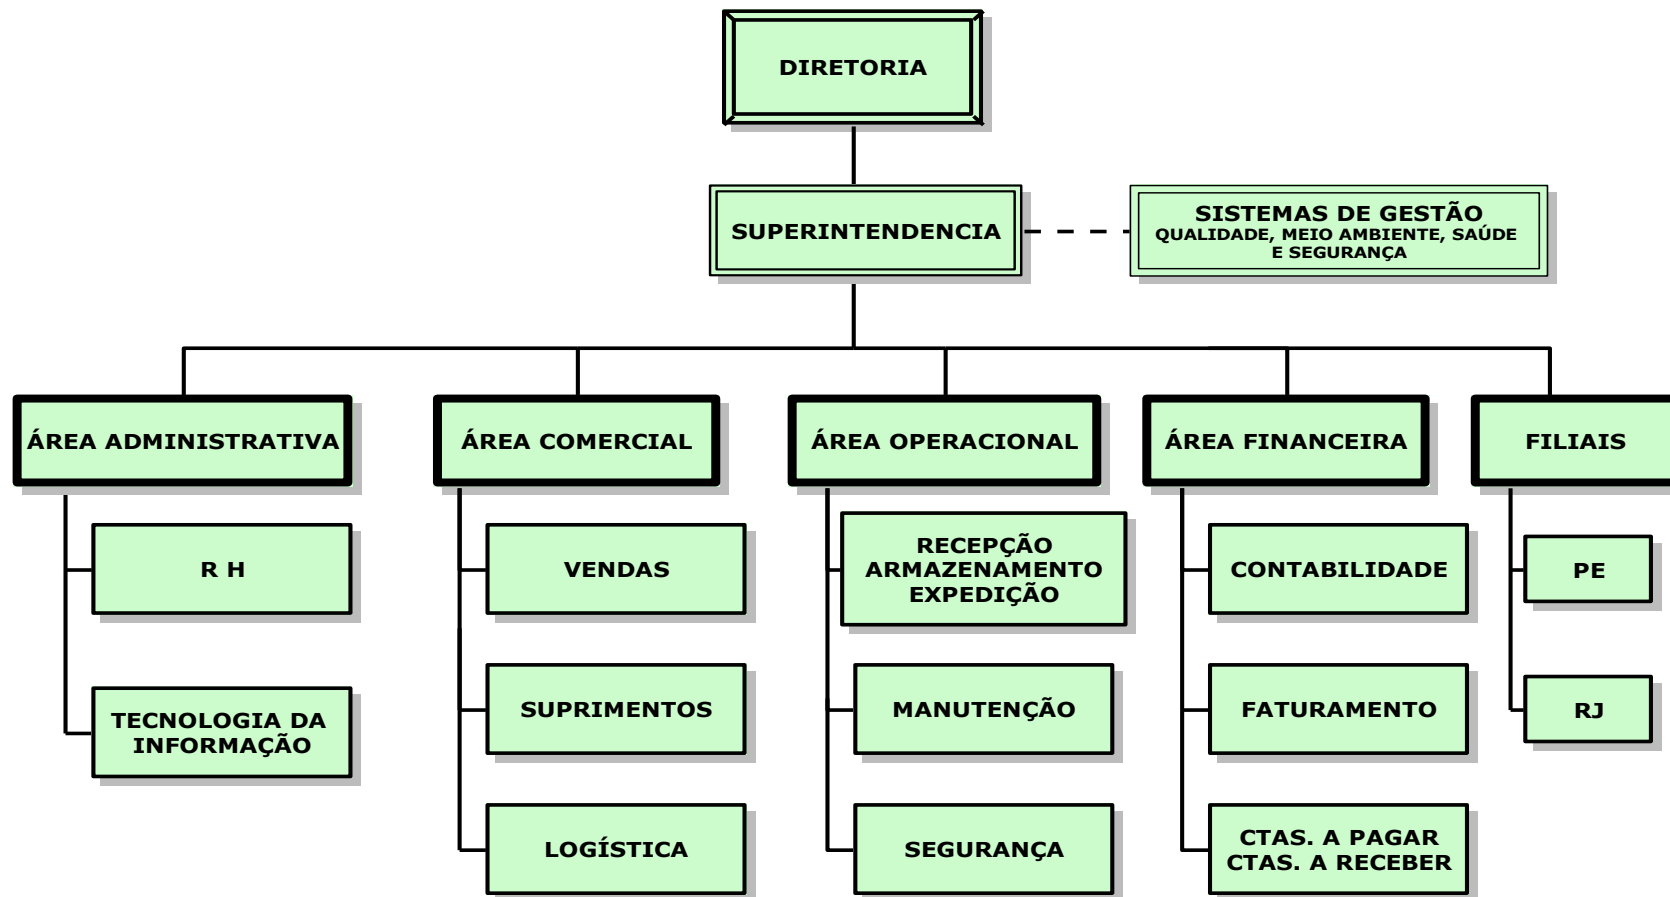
DIRETORIA

SUPERINTENDENCIA

SISTEMAS DE GESTÃO
QUALIDADE, MEIO AMBIENTE, SAÚDE E SEGURANÇA

ÁREA ADMINISTRATIVA

R H

TECNOLOGIA DA INFORMAÇÃO

ÁREA COMERCIAL

VENDAS

SUPRIMENTOS

LOGÍSTICA

ÁREA OPERACIONAL

RECEPÇÃO
ARMAZENAMENTO
EXPEDIÇÃO

MANUTENÇÃO

SEGURANÇA

ÁREA FINANCEIRA

CONTABILIDADE

FATURAMENTO

CTAS. A PAGAR
CTAS. A RECEBER

FILIAIS

PE

RJ